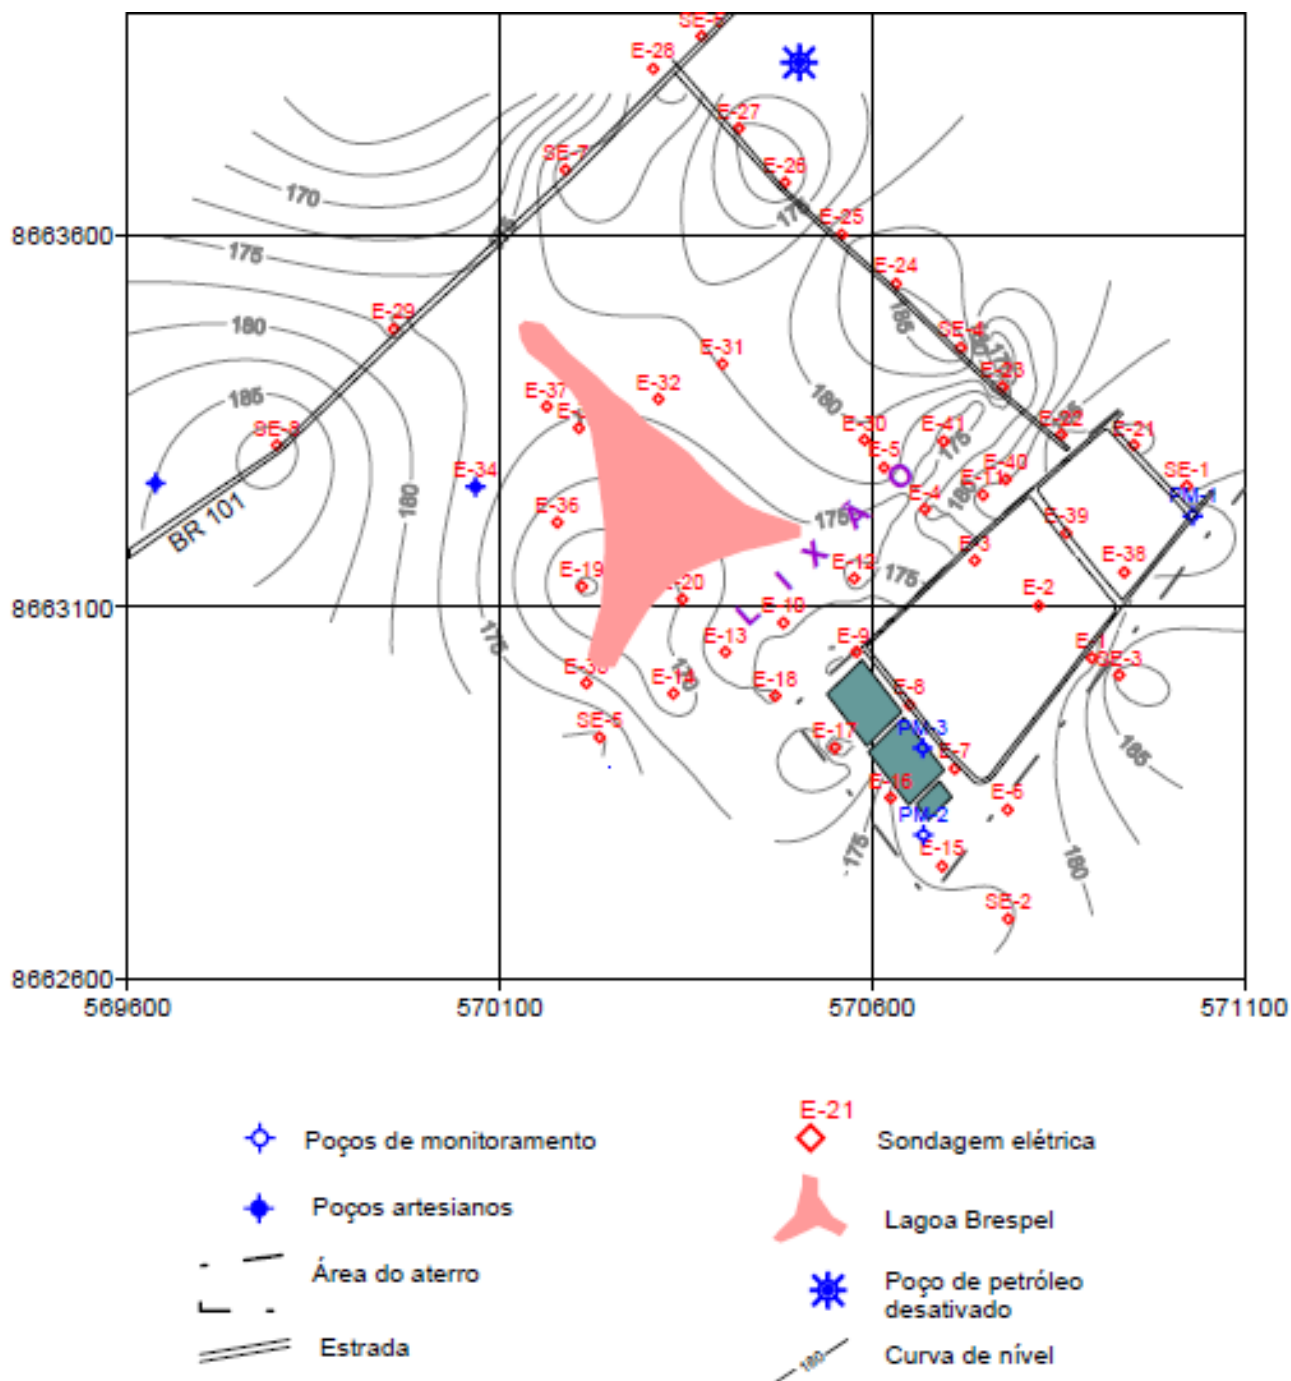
SE-9
E-28
E-27
SE-7
E-26
170
175
E-25
8663600
175
E-24
E-29
180
185
SE-4
E-31
E-23
E-37
E-32
185
180
SE-8
E-22
E-21
E-30
E-41
E-5
E-34
E-40
SE-1
PM-1
E-11
E-4
BR 101
180
E-36
E-39
E-3
E-38
E-19
E-12
175
E-20
E-2
8663100
E-10
LIXÃO
E-13
E-9
E-1
SE-3
E-14
E-18
E-8
SE-5
PM-3
E-17
E-7
E-16
PM-2
E-6
185
E-15
180
175
SE-2
8662600
569600
570100
570600
571100

Poços de monitoramento
Poços artesianos
Área do aterro
Estrada
E-21
Sondagem elétrica
Lagoa Brespel
Poço de petróleo desativado
180
Curva de nível